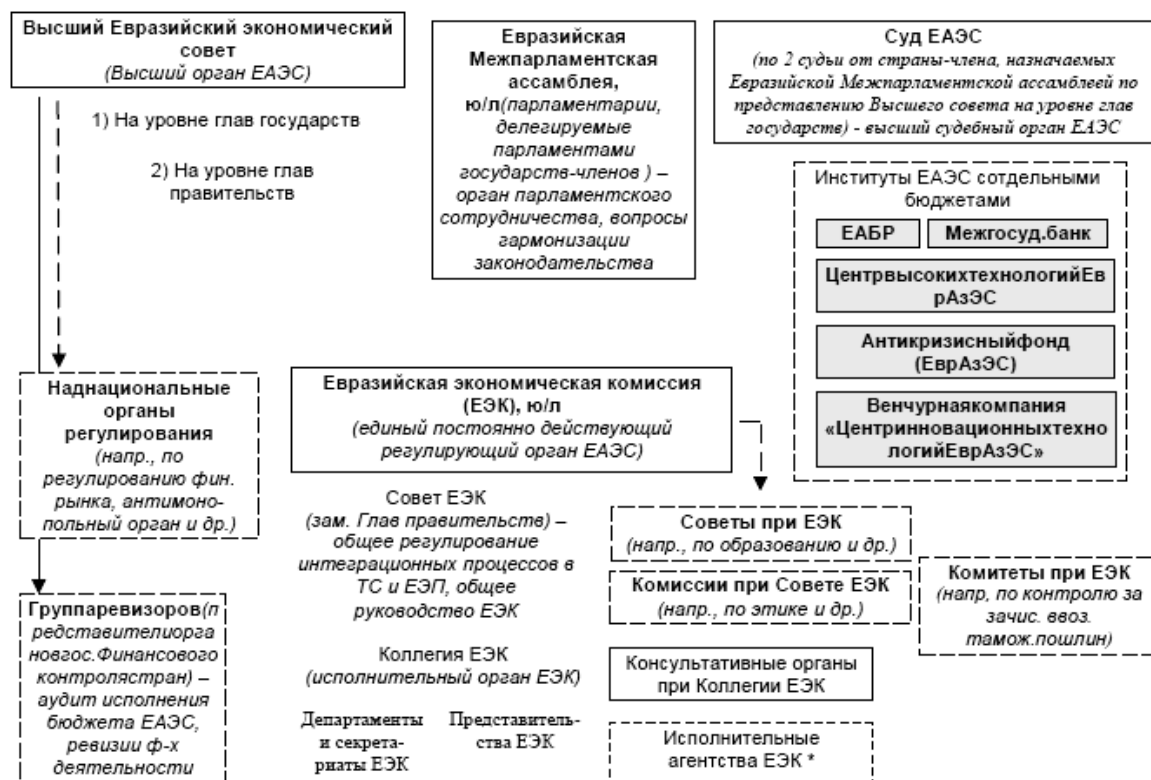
Высший Евразийский экономический совет
(Высший орган ЕАЭС)

1) На уровне глав государств

2) На уровне глав правительств

Евразийская Межпарламентская ассамблея, ю/л(парламентарии, делегируемые парламентами государств-членов ) – орган парламентского сотрудничества, вопросы гармонизации законодательства

Суд ЕАЭС
(по 2 судьи от страны-члена, назначаемых Евразийской Межпарламентской ассамблеей по представлению Высшего совета на уровне глав государств) - высший судебный орган ЕАЭС

Институты ЕАЭС сотдельными бюджетами

ЕАБР

Межгосуд.банк

ЦентрвысокихтехнологийЕврАзЭС

Антикризисныйфонд (ЕврАзЭС)

Венчурнаякомпания «ЦентринновационныхтехнологийЕврАзЭС»

Наднациональные органы регулирования
(напр., по регулированию фин. рынка, антимонопольный орган и др.)

Евразийская экономическая комиссия (ЕЭК), ю/л
(единый постоянно действующий регулирующий орган ЕАЭС)

Совет ЕЭК
(зам. Глав правительств) – общее регулирование интеграционных процессов в ТС и ЕЭП, общее руководство ЕЭК

Советы при ЕЭК
(напр., по образованию и др.)

Комиссии при Совете ЕЭК
(напр., по этике и др.)

Комитеты при ЕЭК
(напр, по контролю за зачис. ввоз. тамож.пошлин)

Группаревизоров(представителиоргановгос.Финансового контролястран) – аудит исполнения бюджета ЕАЭС, ревизии ф-х деятельности

Коллегия ЕЭК
(исполнительный орган ЕЭК)

Консультативные органы при Коллегии ЕЭК

Департаменты и секретариаты ЕЭК

Представительства ЕЭК

Исполнительные агентства ЕЭК *